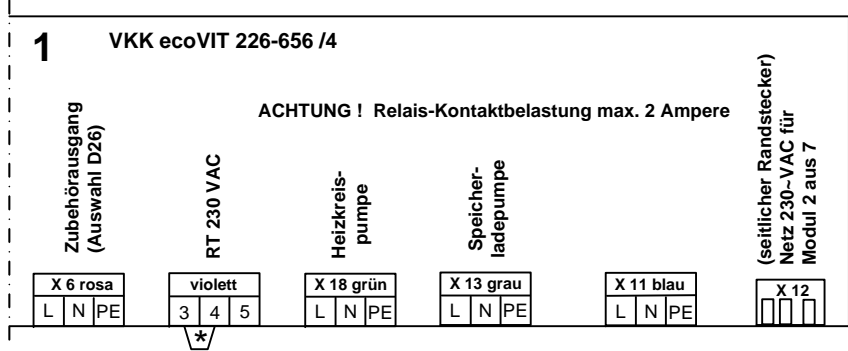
1 VKK ecoVIT 226-656 /4

ACHTUNG ! Relais-Kontaktbelastung max. 2 Ampere

Zubehörausgang (Auswahl D26)

RT 230 VAC

Heizkreispumpe

Speicherladepumpe

(seitlicher Randstecker) Netz 230~VAC für Modul 2 aus 7

| X 6 rosa | | |
|---|---|---|
| L | N | PE |

| violett | | |
|---|---|---|
| 3 | 4 | 5 |

*

| X 18 grün | | |
|---|---|---|
| L | N | PE |

| X 13 grau | | |
|---|---|---|
| L | N | PE |

| X 11 blau | | |
|---|---|---|
| L | N | PE |

X 12